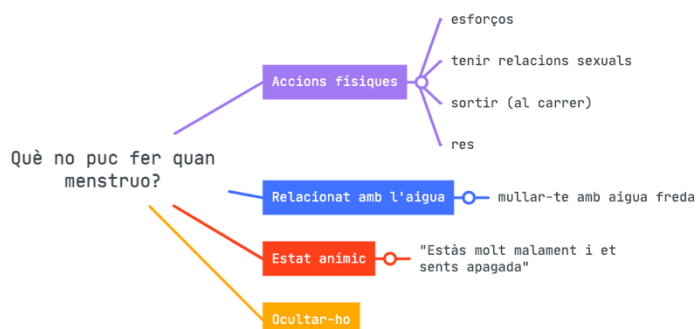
Què no puc fer quan menstruo?

Accions físiques

esforços

tenir relacions sexuals

sortir (al carrer)

res

Relacionat amb l'aigua

mullar-te amb aigua freda

Estat anímic

"Estàs molt malament i et sents apagada"

Ocultar-ho